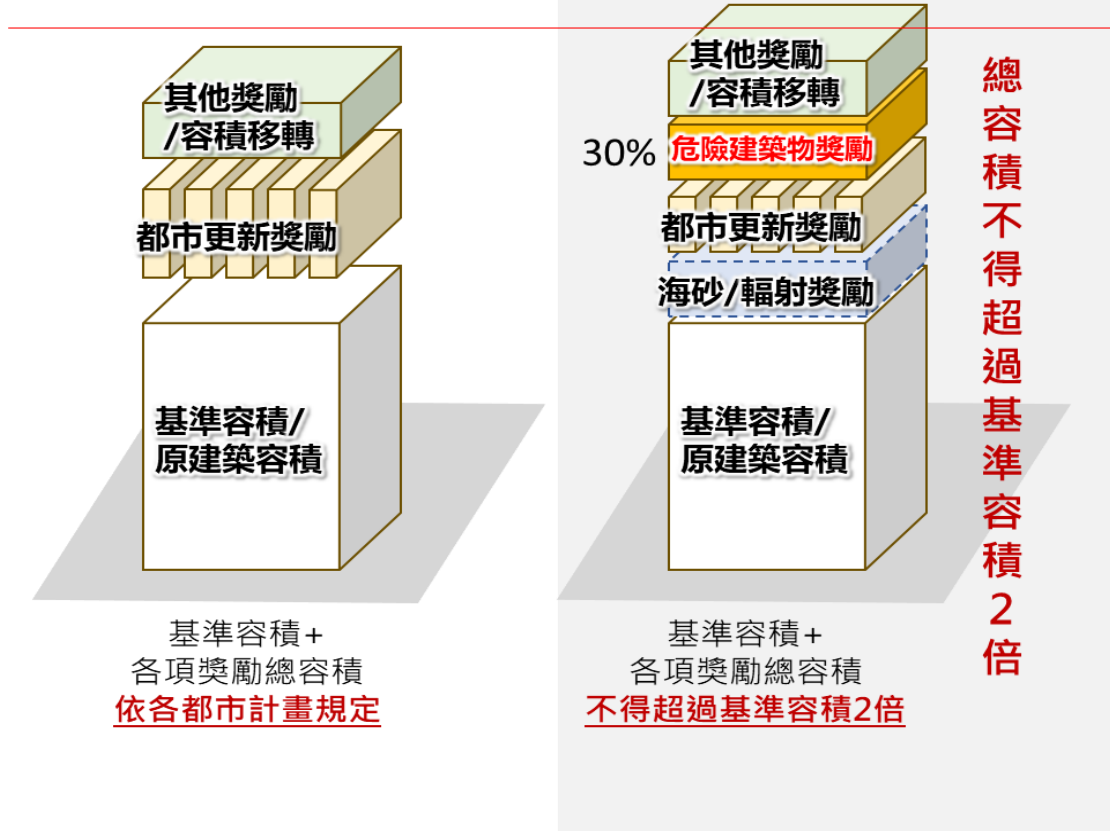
其他獎勵
/容積移轉

都市更新獎勵

基準容積/
原建築容積

基準容積+
各項獎勵總容積
依各都市計畫規定

其他獎勵
/容積移轉

30% 危險建築物獎勵

都市更新獎勵

海砂/輻射獎勵

基準容積/
原建築容積

基準容積+
各項獎勵總容積
不得超過基準容積2倍

總容積不得超過基準容積2倍